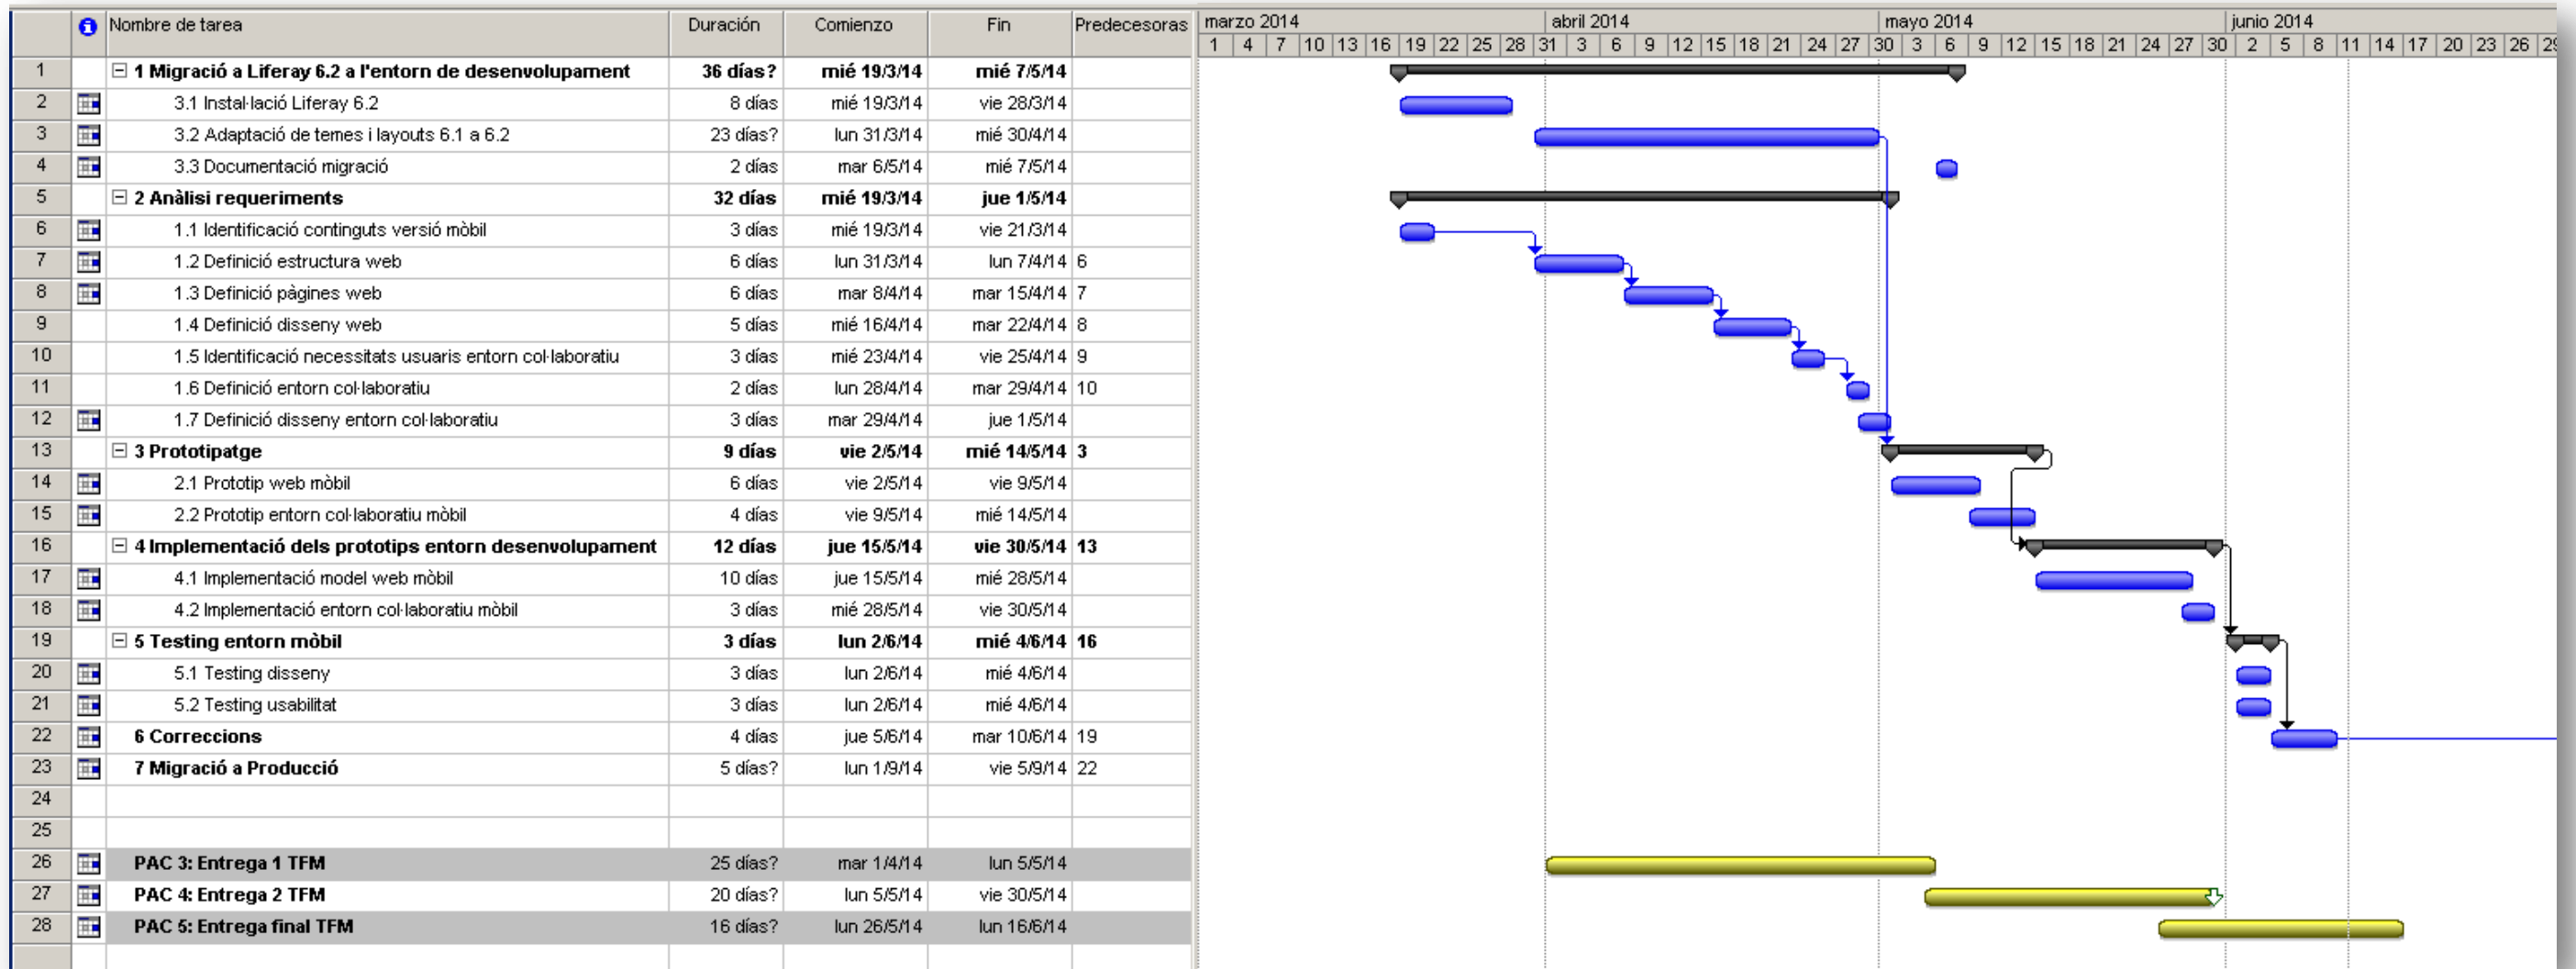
| | Nombre de tarea | Duración | Comienzo | Fin | Predecesoras |
|---|---|---|---|---|---|
| 1 | ⊟ 1 Migració a Liferay 6.2 a l'entorn de desenvolupament | 36 días? | mié 19/3/14 | mié 7/5/14 | |
| 2 | 3.1 Instal·lació Liferay 6.2 | 8 días | mié 19/3/14 | vie 28/3/14 | |
| 3 | 3.2 Adaptació de temes i layouts 6.1 a 6.2 | 23 días? | lun 31/3/14 | mié 30/4/14 | |
| 4 | 3.3 Documentació migració | 2 días | mar 6/5/14 | mié 7/5/14 | |
| 5 | ⊟ 2 Anàlisi requeriments | 32 días | mié 19/3/14 | jue 1/5/14 | |
| 6 | 1.1 Identificació continguts versió mòbil | 3 días | mié 19/3/14 | vie 21/3/14 | |
| 7 | 1.2 Definició estructura web | 6 días | lun 31/3/14 | lun 7/4/14 | 6 |
| 8 | 1.3 Definició pàgines web | 6 días | mar 8/4/14 | mar 15/4/14 | 7 |
| 9 | 1.4 Definició disseny web | 5 días | mié 16/4/14 | mar 22/4/14 | 8 |
| 10 | 1.5 Identificació necessitats usuaris entorn col·laboratiu | 3 días | mié 23/4/14 | vie 25/4/14 | 9 |
| 11 | 1.6 Definició entorn col·laboratiu | 2 días | lun 28/4/14 | mar 29/4/14 | 10 |
| 12 | 1.7 Definició disseny entorn col·laboratiu | 3 días | mar 29/4/14 | jue 1/5/14 | |
| 13 | ⊟ 3 Prototipatge | 9 días | vie 2/5/14 | mié 14/5/14 | 3 |
| 14 | 2.1 Prototip web mòbil | 6 días | vie 2/5/14 | vie 9/5/14 | |
| 15 | 2.2 Prototip entorn col·laboratiu mòbil | 4 días | vie 9/5/14 | mié 14/5/14 | |
| 16 | ⊟ 4 Implementació dels prototips entorn desenvolupament | 12 días | jue 15/5/14 | vie 30/5/14 | 13 |
| 17 | 4.1 Implementació model web mòbil | 10 días | jue 15/5/14 | mié 28/5/14 | |
| 18 | 4.2 Implementació entorn col·laboratiu mòbil | 3 días | mié 28/5/14 | vie 30/5/14 | |
| 19 | ⊟ 5 Testing entorn mòbil | 3 días | lun 2/6/14 | mié 4/6/14 | 16 |
| 20 | 5.1 Testing disseny | 3 días | lun 2/6/14 | mié 4/6/14 | |
| 21 | 5.2 Testing usabilitat | 3 días | lun 2/6/14 | mié 4/6/14 | |
| 22 | 6 Correccions | 4 días | jue 5/6/14 | mar 10/6/14 | 19 |
| 23 | 7 Migració a Producció | 5 días? | lun 1/9/14 | vie 5/9/14 | 22 |
| 24 | | | | | |
| 25 | | | | | |
| 26 | PAC 3: Entrega 1 TFM | 25 días? | mar 1/4/14 | lun 5/5/14 | |
| 27 | PAC 4: Entrega 2 TFM | 20 días? | lun 5/5/14 | vie 30/5/14 | |
| 28 | PAC 5: Entrega final TFM | 16 días? | lun 26/5/14 | lun 16/6/14 | |

marzo 2014 | abril 2014 | mayo 2014 | junio 2014
1 | 4 | 7 | 10 | 13 | 16 | 19 | 22 | 25 | 28 | 31 | 3 | 6 | 9 | 12 | 15 | 18 | 21 | 24 | 27 | 30 | 3 | 6 | 9 | 12 | 15 | 18 | 21 | 24 | 27 | 30 | 2 | 5 | 8 | 11 | 14 | 17 | 20 | 23 | 26 | 2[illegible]